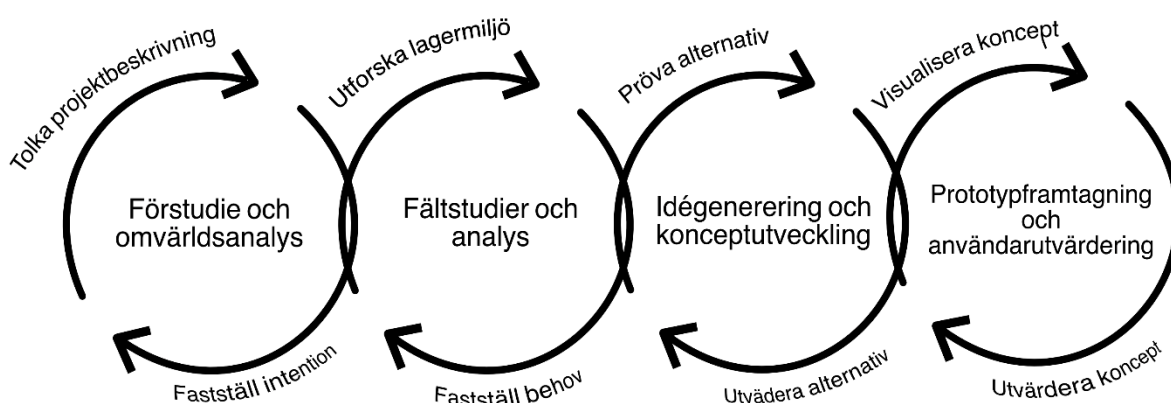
Tolka projektbeskrivning

Förstudie och omvärldsanalys

Fastställ intention

Utforska lagermiljö

Fältstudier och analys

Fastställ behov

Pröva alternativ

Idégenerering och konceptutveckling

Utvädera alternativ

Visualisera koncept

Prototypframtagning och användarutvärdering

Utvärdera koncept